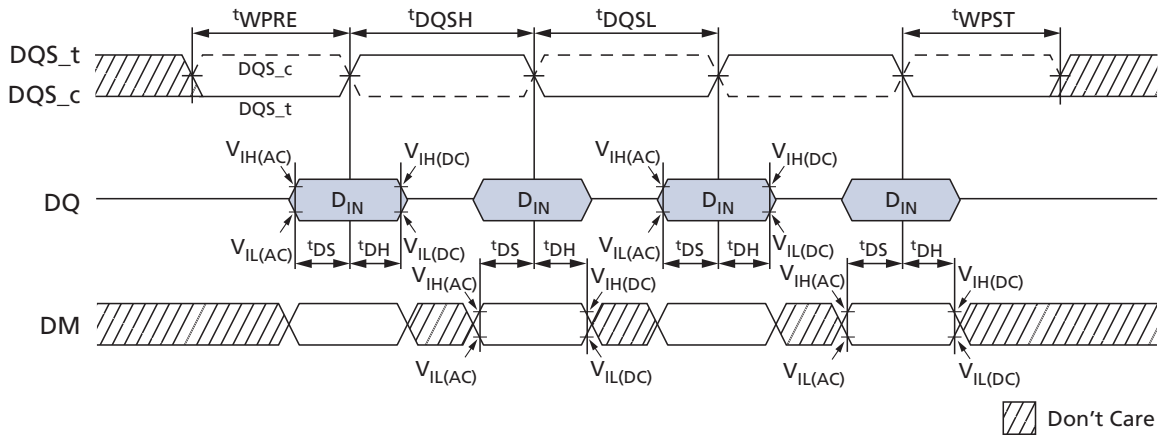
$^{t}$WPRE $^{t}$DQSH $^{t}$DQSL $^{t}$WPST

DQS_t
DQS_c
DQS_c
DQS_t

$V_{IH(AC)}$ $V_{IH(DC)}$ $V_{IH(AC)}$ $V_{IH(DC)}$

DQ $D_{IN}$ $D_{IN}$ $D_{IN}$ $D_{IN}$

$V_{IL(AC)}$ $^{t}$DS $^{t}$DH $V_{IL(DC)}$ $^{t}$DS $^{t}$DH $V_{IL(AC)}$ $^{t}$DS $^{t}$DH $V_{IL(DC)}$ $^{t}$DS $^{t}$DH

$V_{IH(AC)}$ $V_{IH(DC)}$ $V_{IH(AC)}$ $V_{IH(DC)}$

DM

$V_{IL(AC)}$ $V_{IL(DC)}$ $V_{IL(AC)}$ $V_{IL(DC)}$

Don't Care